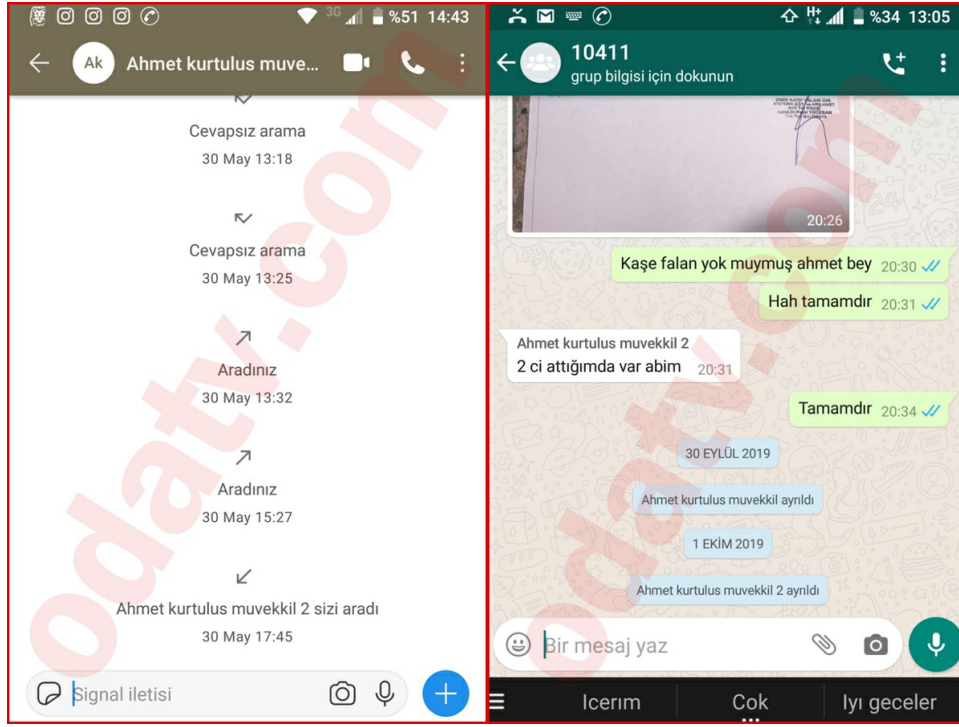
3G %51 14:43

Ak Ahmet kurtulus muve...

Cevapsız arama
30 May 13:18

Cevapsız arama
30 May 13:25

Aradınız
30 May 13:32

Aradınız
30 May 15:27

Ahmet kurtulus muvekkil 2 sizi aradı
30 May 17:45

Signal iletisi

%34 13:05

10411
grup bilgisi için dokunun

20:26

Kaşe falan yok muymuş ahmet bey 20:30

Hah tamamdır 20:31

Ahmet kurtulus muvekkil 2
2 ci attığımda var abim 20:31

Tamamdır 20:34

30 EYLÜL 2019

Ahmet kurtulus muvekkil ayrıldı

1 EKİM 2019

Ahmet kurtulus muvekkil 2 ayrıldı

Bir mesaj yaz

Icerım Cok Iyi geceler

odatv.com
odatv.com